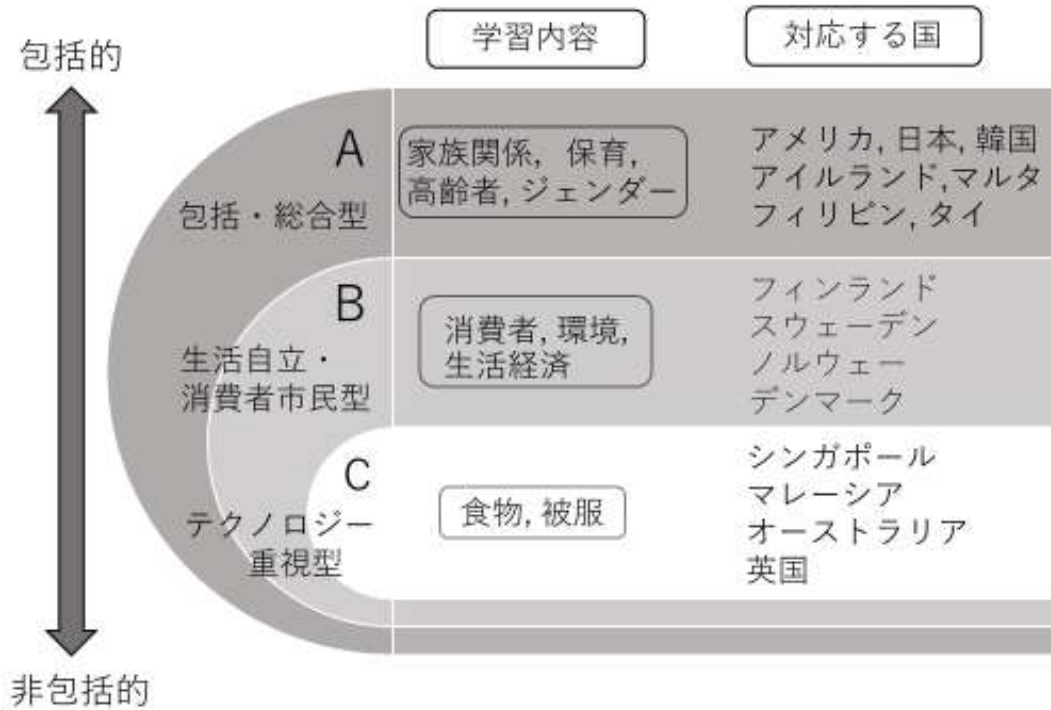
包括的

学習内容

対応する国

A
包括・総合型

家族関係, 保育, 高齢者, ジェンダー

アメリカ, 日本, 韓国
アイルランド, マルタ
フィリピン, タイ

B
生活自立・消費者市民型

消費者, 環境, 生活経済

フィンランド
スウェーデン
ノルウェー
デンマーク

C
テクノロジー重視型

食物, 被服

シンガポール
マレーシア
オーストラリア
英国

非包括的